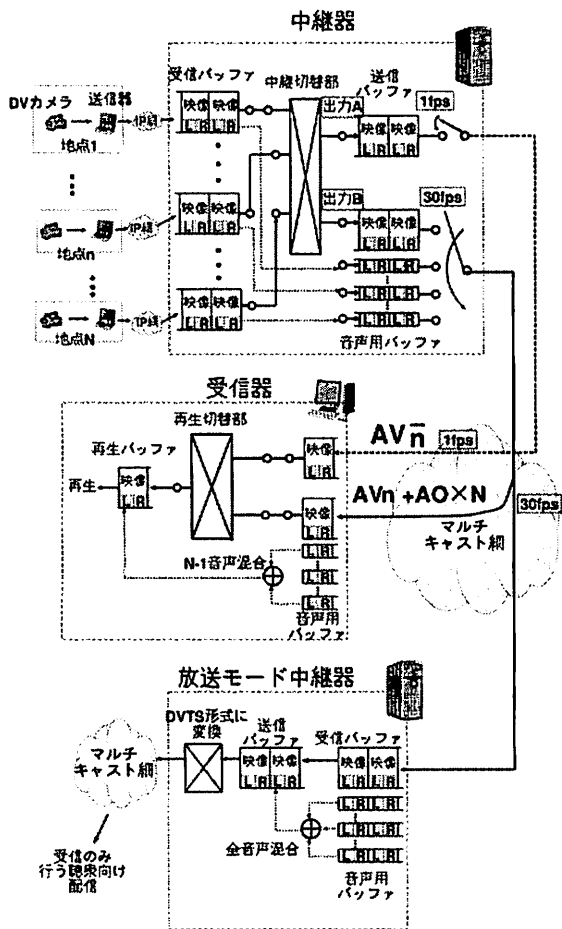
中継器

受信バッファ

中継切替部

送信バッファ

DVカメラ

送信部

IP網

地点1

映像

L R

出力A

1fps

出力B

30fps

地点n

地点N

音声用バッファ

受信器

再生切替部

再生バッファ

再生

$AV\bar{n}$

1fps

AVn +AO×N

30fps

マルチキャスト網

N-1音声混合

音声用バッファ

放送モード中継器

DVTS形式に変換

送信バッファ

受信バッファ

マルチキャスト網

全音声混合

音声用バッファ

受信のみ行う聴衆向け配信